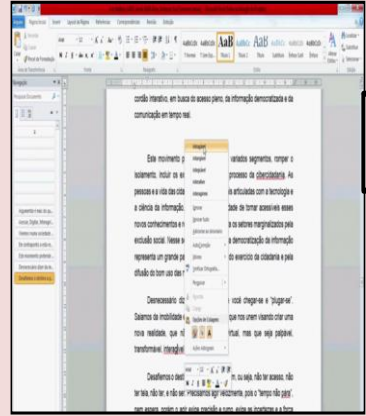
cordão interativo, em busca do acesso pleno, da informação democratizada e da comunicação em tempo real.

Este movimento p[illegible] variados segmentos, romper o isolamento, incluir os e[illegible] processo da cibercidadania. As pessoas e a vida cidad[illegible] articuladas com a tecnologia e a ciência da informaçã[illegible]dade de tornar acessíveis esses novos conhecimentos e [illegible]s setores marginalizados pela exclusão social. Nesse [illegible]a democratização da informação representa um grande p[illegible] exercício da cidadania e pela difusão do bom uso das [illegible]

Desnecessário diz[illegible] você chegar-se e "plugar-se". Saiamos da imobilidade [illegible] que nos unem visando criar uma nova realidade, que n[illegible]rtual, mas que seja palpável, transformável, interagív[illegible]

Desafiemos o desti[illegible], ou seja, não ter acesso, não ter luta, não ter, e não ser. Precisamos agir rapidamente, pois o "tempo não para", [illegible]